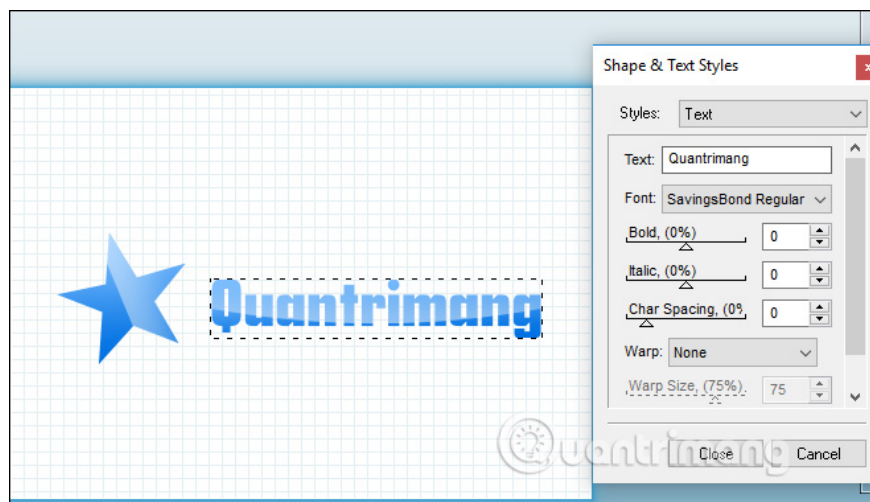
Quantrimang

Shape & Text Styles

Styles: Text

Text: Quantrimang

Font: SavingsBond Regular

Bold, (0%) 0

Italic, (0%) 0

Char Spacing, (0% 0

Warp: None

Warp Size, (75%) 75

Close Cancel

uantrimang